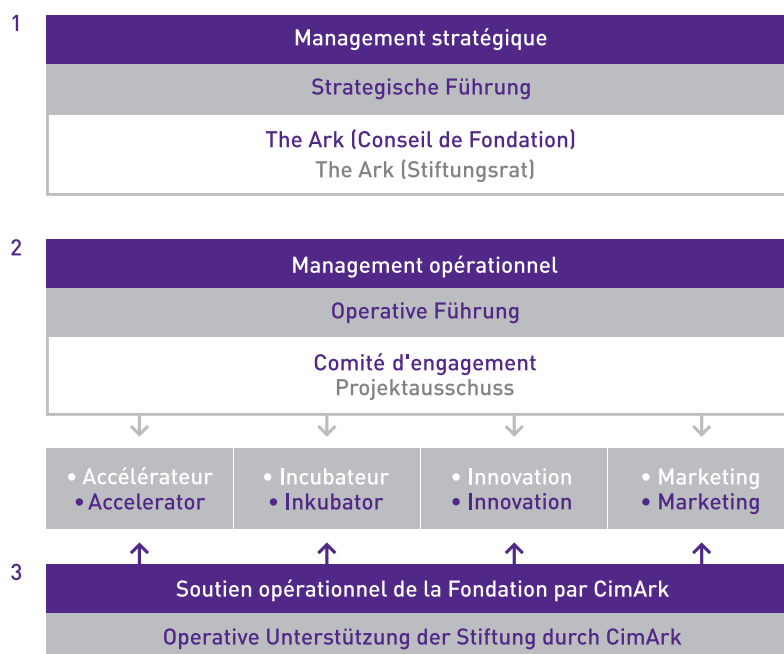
1

Management stratégique

Strategische Führung

The Ark (Conseil de Fondation)
The Ark (Stiftungsrat)

2

Management opérationnel

Operative Führung

Comité d'engagement
Projektausschuss

• Accélérateur
• Accelerator

• Incubateur
• Inkubator

• Innovation
• Innovation

• Marketing
• Marketing

3

Soutien opérationnel de la Fondation par CimArk

Operative Unterstützung der Stiftung durch CimArk